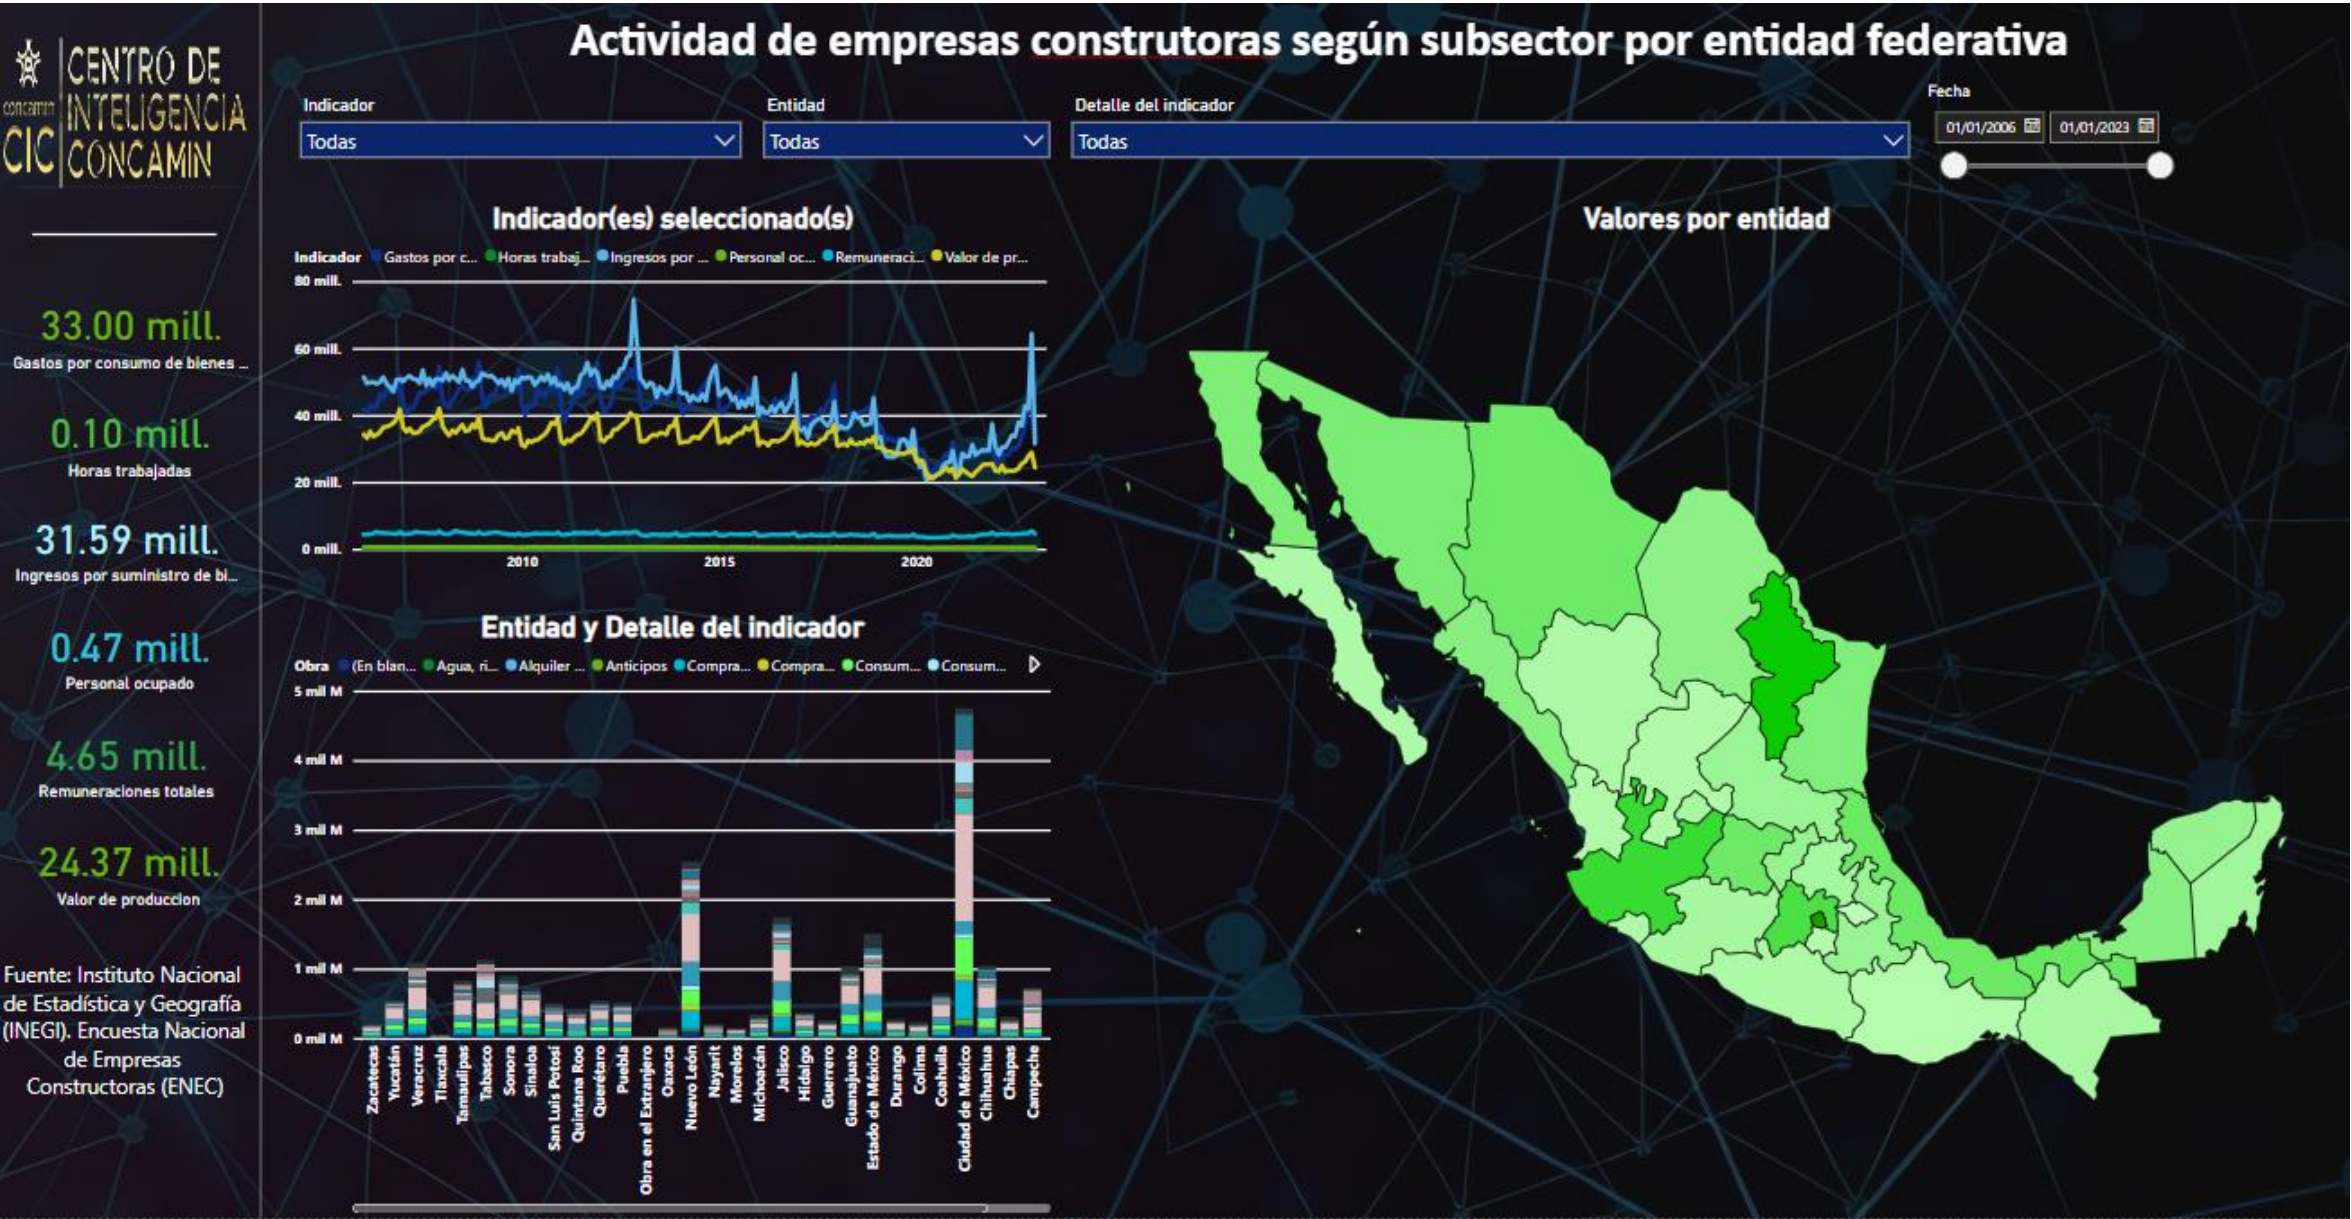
CENTRO DE INTELIGENCIA CONCAMIN
concamin
CIC

Actividad de empresas construtoras según subsector por entidad federativa

Indicador
Todas

Entidad
Todas

Detalle del indicador
Todas

Fecha
01/01/2006
01/01/2023

33.00 mill.
Gastos por consumo de bienes ...

0.10 mill.
Horas trabajadas

31.59 mill.
Ingresos por suministro de bi...

0.47 mill.
Personal ocupado

4.65 mill.
Remuneraciones totales

24.37 mill.
Valor de produccion

Fuente: Instituto Nacional de Estadística y Geografía (INEGI). Encuesta Nacional de Empresas Constructoras (ENEC)

Indicador(es) seleccionado(s)

Indicador ● Gastos por c... ● Horas trabaj... ● Ingresos por ... ● Personal oc... ● Remuneraci... ● Valor de pr...

80 mill.
60 mill.
40 mill.
20 mill.
0 mill.
2010
2015
2020

Entidad y Detalle del indicador

Obra ● (En blan... ● Agua, ri... ● Alquiler ... ● Anticipos ● Compra... ● Compra... ● Consum... ● Consum...

5 mil M
4 mil M
3 mil M
2 mil M
1 mil M
0 mil M

Zacatecas
Yucatán
Veracruz
Tlaxcala
Tamaulipas
Tabasco
Sonora
Sinaloa
San Luis Potosí
Quintana Roo
Querétaro
Puebla
Obra en el Extranjero
Oaxaca
Nuevo León
Nayarit
Morelos
Michoacán
Jalisco
Hidalgo
Guerrero
Guanajuato
Estado de México
Durango
Colima
Coahuila
Ciudad de México
Chihuahua
Chiapas
Campeche

Valores por entidad